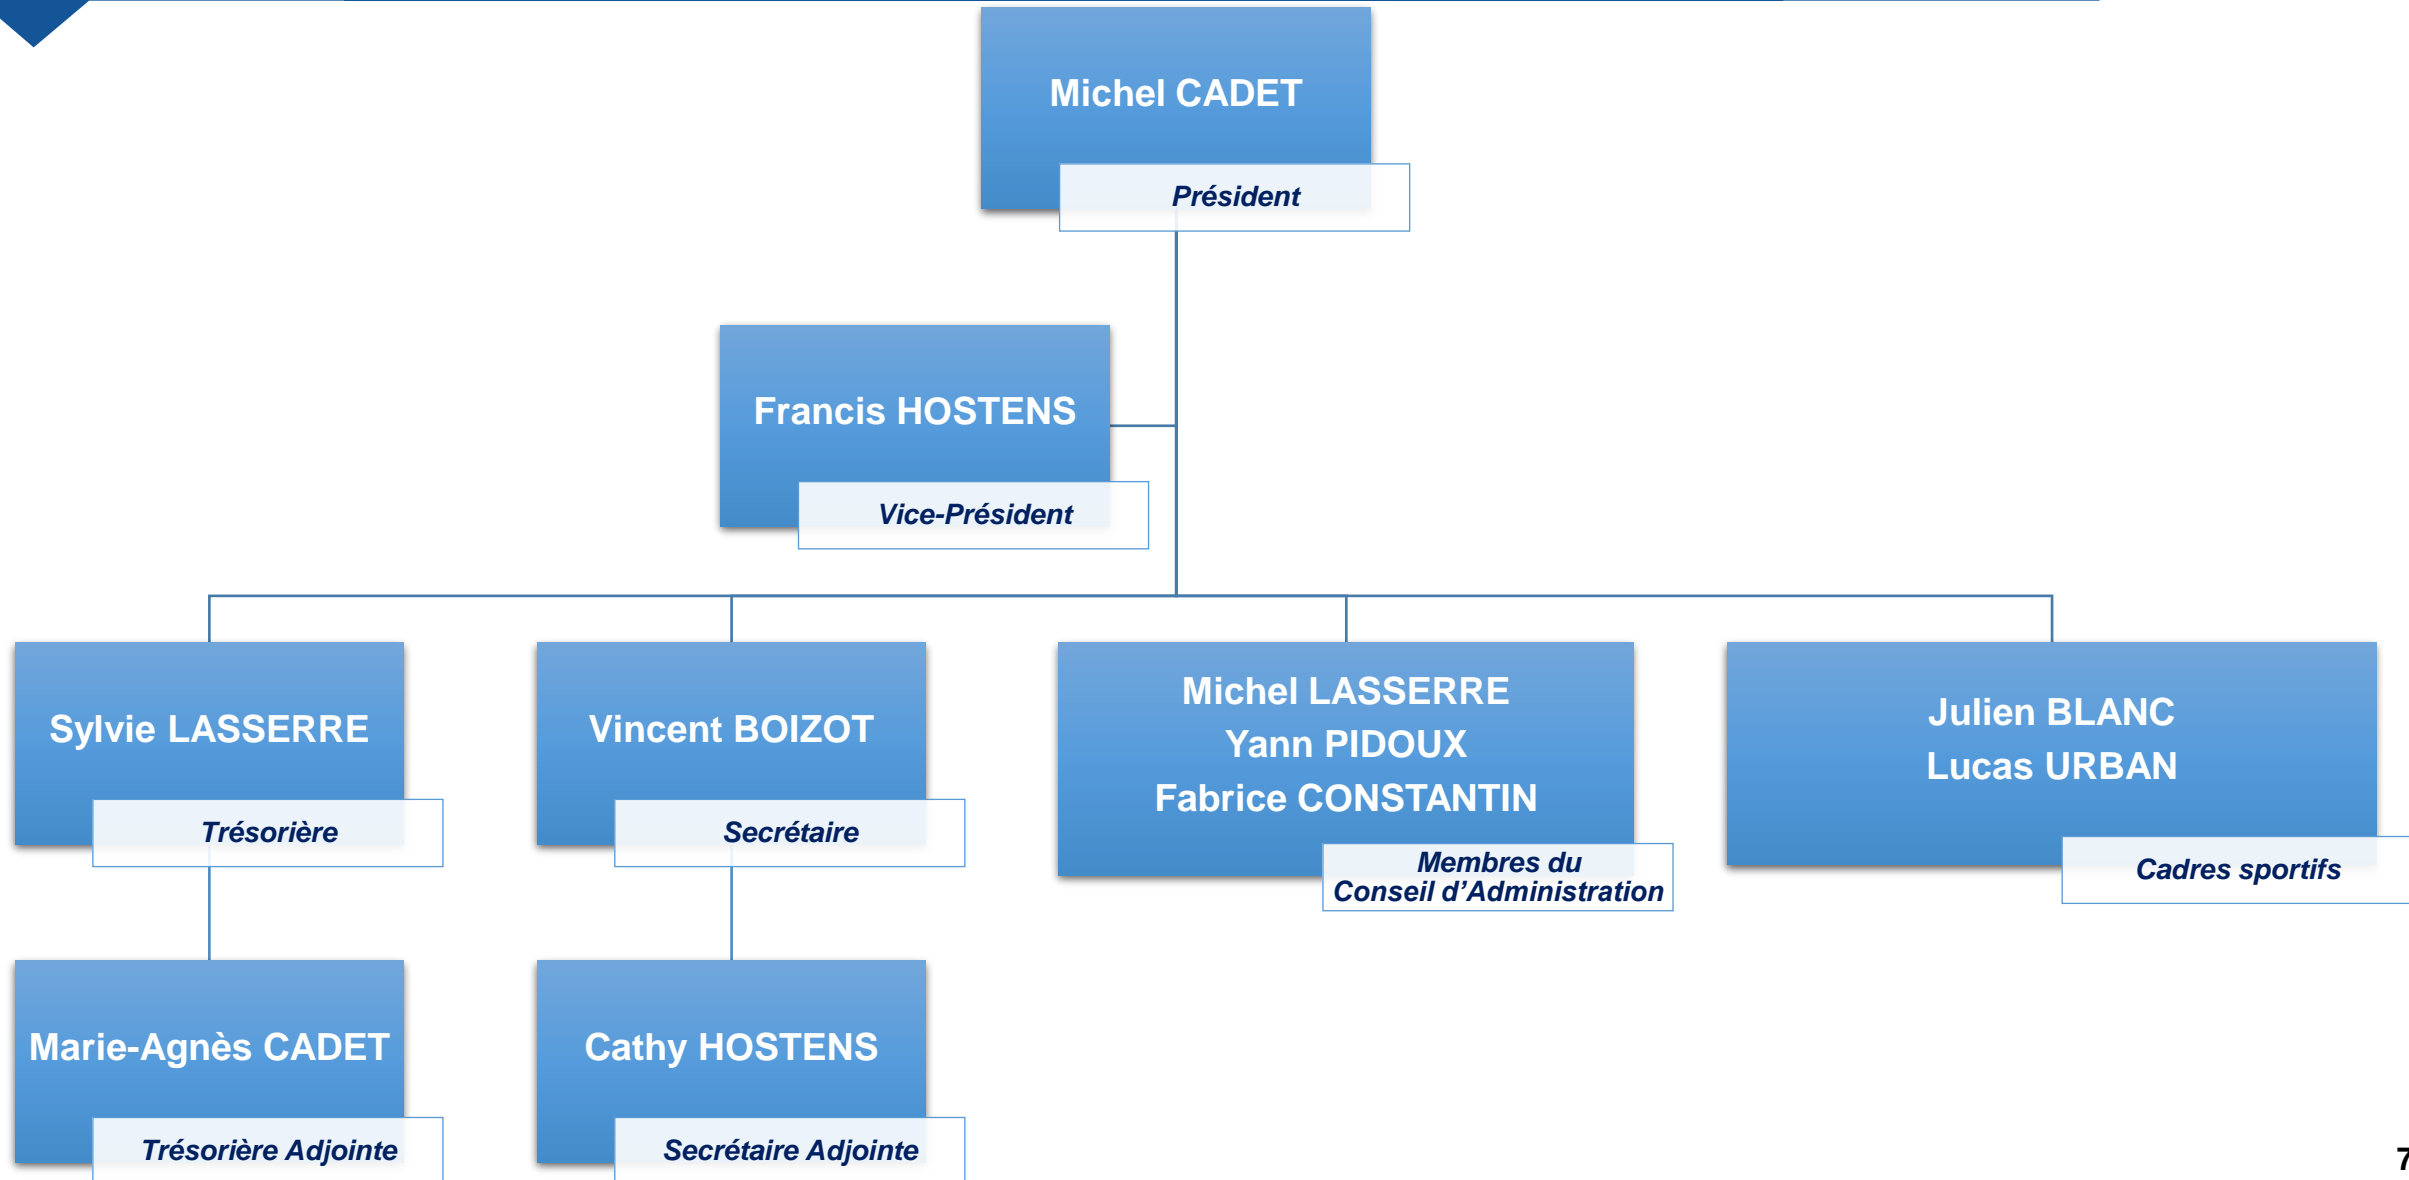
Michel CADET
Président

Francis HOSTENS
Vice-Président

Sylvie LASSERRE
Trésorière

Vincent BOIZOT
Secrétaire

Michel LASSERRE
Yann PIDOUX
Fabrice CONSTANTIN
Membres du Conseil d'Administration

Julien BLANC
Lucas URBAN
Cadres sportifs

Marie-Agnès CADET
Trésorière Adjointe

Cathy HOSTENS
Secrétaire Adjointe

7